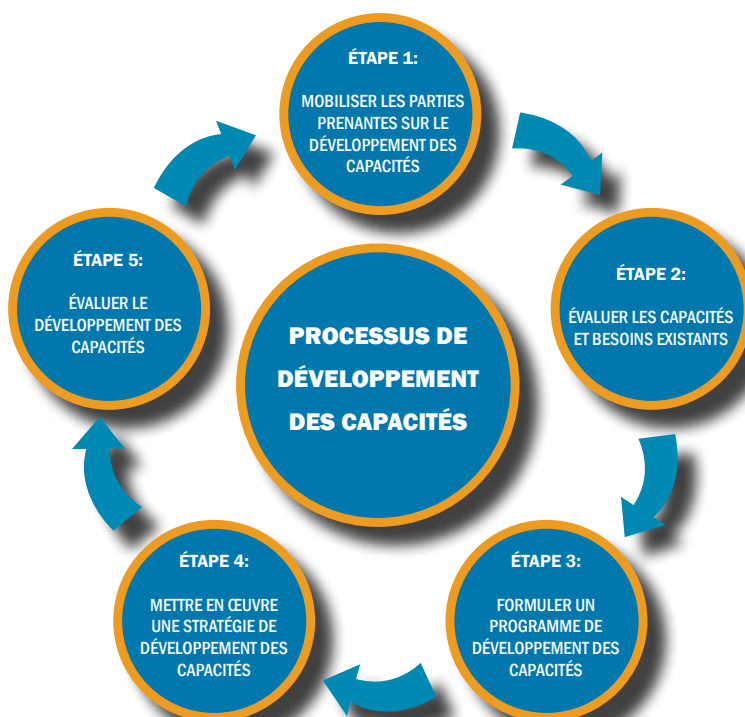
PROCESSUS DE DÉVELOPPEMENT DES CAPACITÉS

ÉTAPE 1:

MOBILISER LES PARTIES PRENANTES SUR LE DÉVELOPPEMENT DES CAPACITÉS

ÉTAPE 2:

ÉVALUER LES CAPACITÉS ET BESOINS EXISTANTS

ÉTAPE 3:

FORMULER UN PROGRAMME DE DÉVELOPPEMENT DES CAPACITÉS

ÉTAPE 4:

METTRE EN ŒUVRE UNE STRATÉGIE DE DÉVELOPPEMENT DES CAPACITÉS

ÉTAPE 5:

ÉVALUER LE DÉVELOPPEMENT DES CAPACITÉS